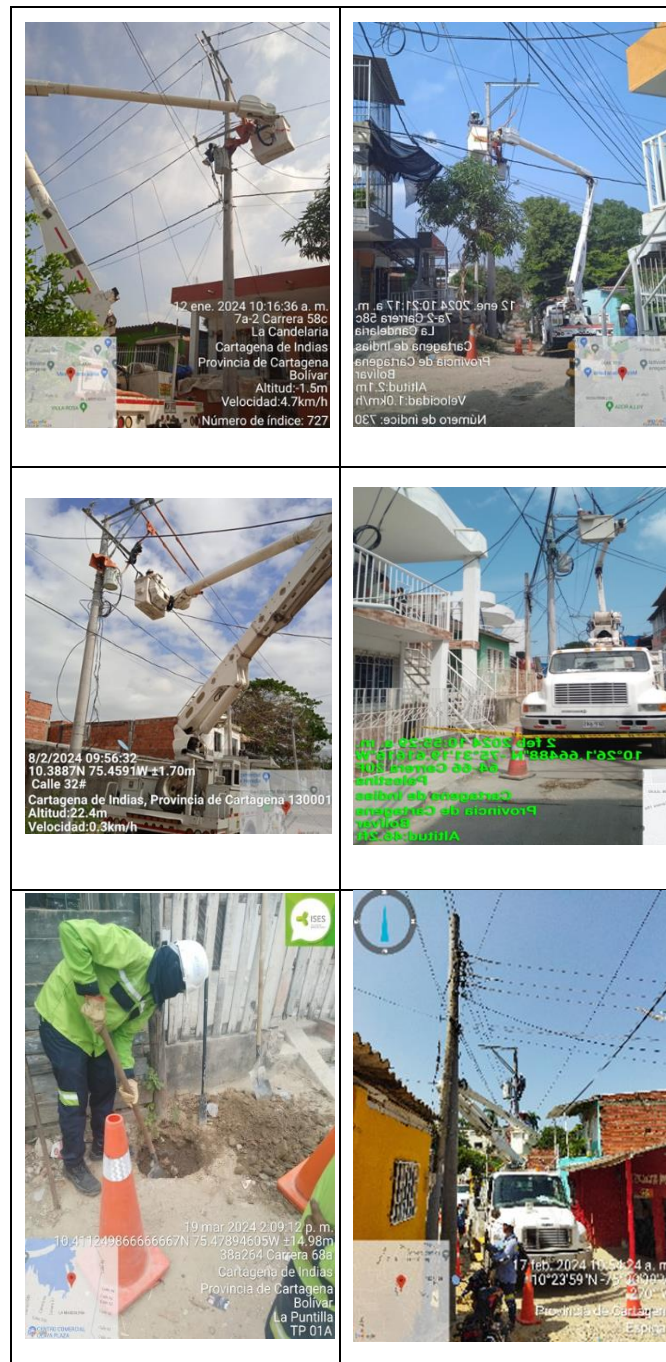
12 ene. 2024 10:16:36 a. m.
7a-2 Carrera 58c
La Candelaria
Cartagena de Indias
Provincia de Cartagena
Bolívar
Altitud:-1.5m
Velocidad:4.7km/h
Número de índice: 727

12 ene. 2024 10:21:17 a. m.
7a-2 Carrera 58c
La Candelaria
Cartagena de Indias
Provincia de Cartagena
Bolívar
Altitud:2.1m
Velocidad:1.0km/h
Número de índice: 730

8/2/2024 09:56:32
10.3887N 75.4591W ±1.70m
Calle 32#
Cartagena de Indias, Provincia de Cartagena 130001
Altitud:22.4m
Velocidad:0.3km/h

2 feb 2024 10:55:29 a. m.
10°26'1.6648"N 75°31'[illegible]
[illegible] Carrera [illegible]
Palestina
Cartagena de Indias
Provincia de Cartagena
Bolívar
Altitud:45.2ft

ISES

19 mar 2024 2:09:12 p. m.
10.41249866666667N 75.47894605W ±14.98m
38a264 Carrera 68a
Cartagena de Indias
Provincia de Cartagena
Bolívar
La Puntilla
TP 01A

17 feb. 2024 10:54:24 a. m.
10°23'59"N 75°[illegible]
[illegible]
Provincia de Cartagena
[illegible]